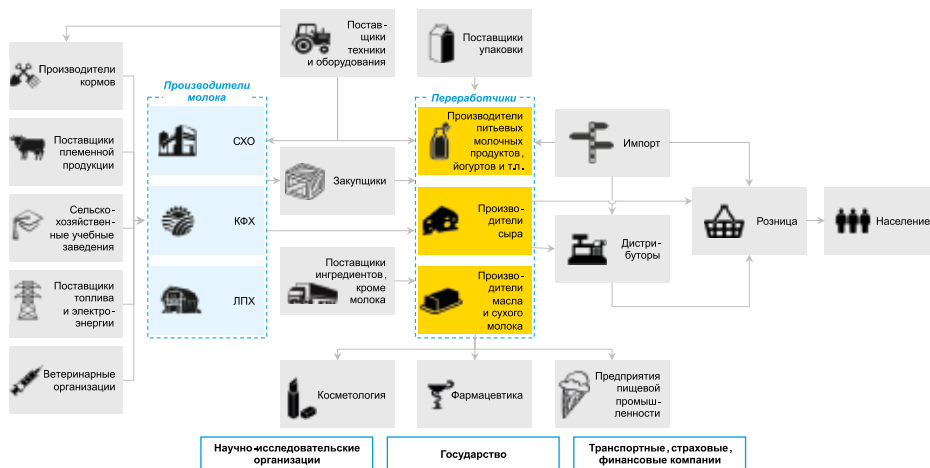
Поставщики техники и оборудования

Поставщики упаковки

Производители кормов

Поставщики племенной продукции

Сельско-хозяйственные учебные заведения

Поставщики топлива и электро-энергии

Ветеринарные организации

Производители молока

СХО

КФХ

ЛПХ

Закупщики

Поставщики ингредиентов, кроме молока

Переработчики

Производители питьевых молочных продуктов, йогуртов и т.п.

Производители сыра

Производители масла и сухого молока

Импорт

Дистрибуторы

Розница

Население

Косметология

Фармацевтика

Предприятия пищевой промышленности

Научно-исследовательские организации

Государство

Транспортные, страховые, финансовые компании